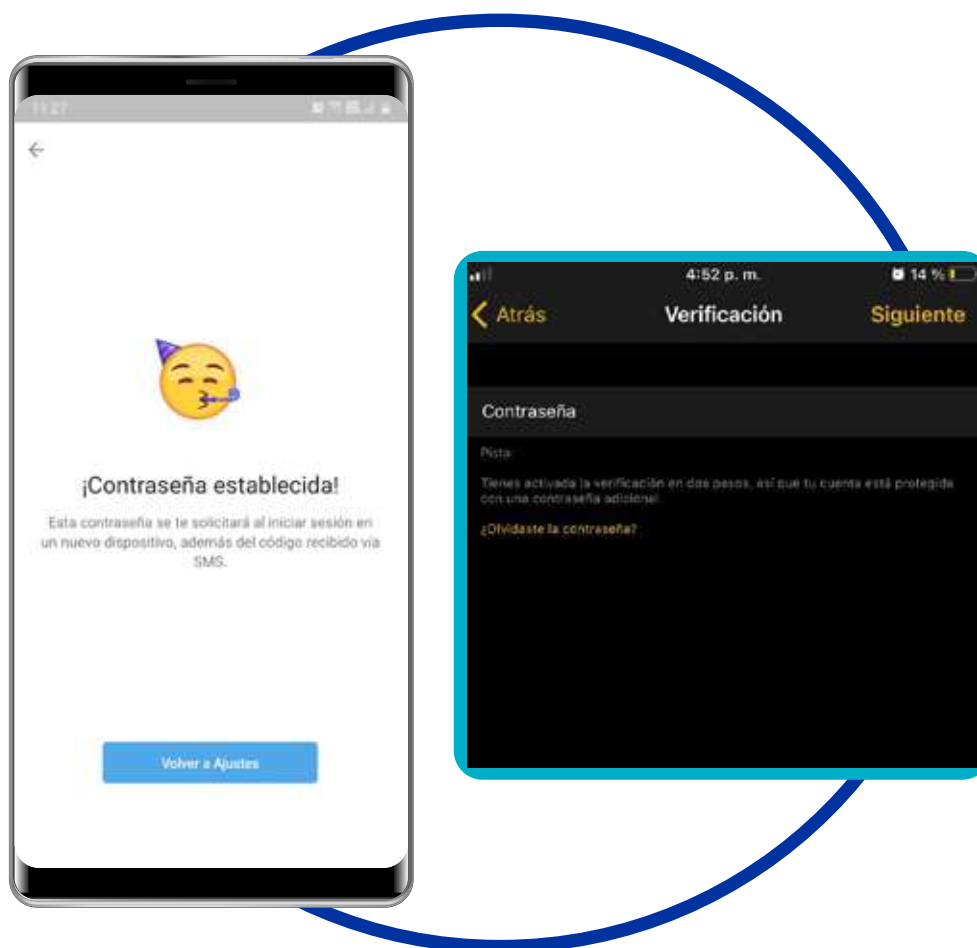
11:27

¡Contraseña establecida!

Esta contraseña se te solicitará al iniciar sesión en un nuevo dispositivo, además del código recibido vía SMS.

Volver a Ajustes

4:52 p. m.

14 %

Atrás

Verificación

Siguiente

Contraseña

Pista

Tienes activada la verificación en dos pasos, así que tu cuenta está protegida con una contraseña adicional.

¿Olvidaste la contraseña?